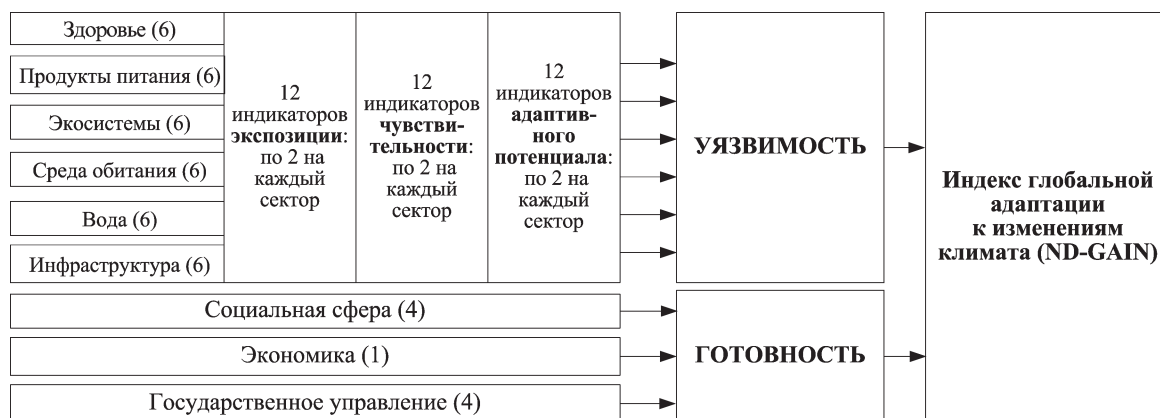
Здоровье (6)

Продукты питания (6)

Экосистемы (6)

Среда обитания (6)

Вода (6)

Инфраструктура (6)

12 индикаторов экспозиции: по 2 на каждый сектор

12 индикаторов чувствительности: по 2 на каждый сектор

12 индикаторов адаптивного потенциала: по 2 на каждый сектор

УЯЗВИМОСТЬ

Социальная сфера (4)

Экономика (1)

Государственное управление (4)

ГОТОВНОСТЬ

Индекс глобальной адаптации к изменениям климата (ND-GAIN)